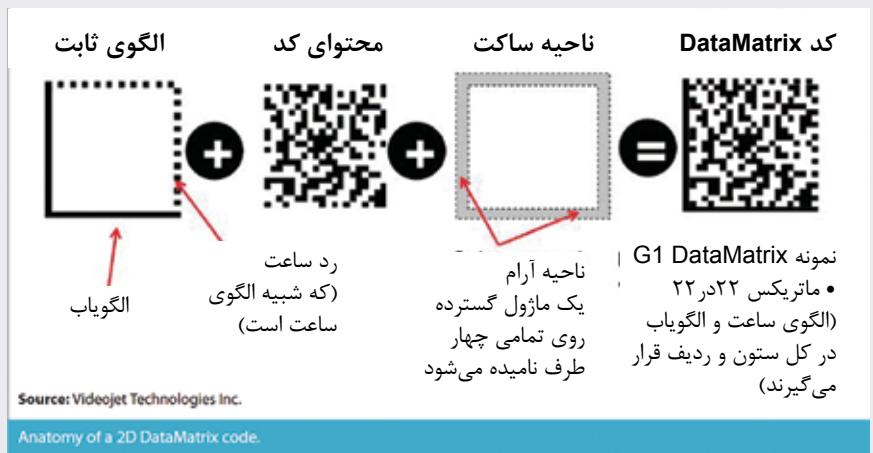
کد DataMatrix
ناحیه ساکت
محتوای کد
الگوی ثابت

نمونه G1 DataMatrix
• ماتریکس ۲۲در۲۲ (الگوی ساعت و الگویاب در کل ستون و ردیف قرار می‌گیرند)

ناحیه آرام
یک ماژول گسترده روی تمامی چهار طرف نامیده می‌شود

رد ساعت
(که شبیه الگوی ساعت است)

الگویاب

Source: Videojet Technologies Inc.

Anatomy of a 2D DataMatrix code.